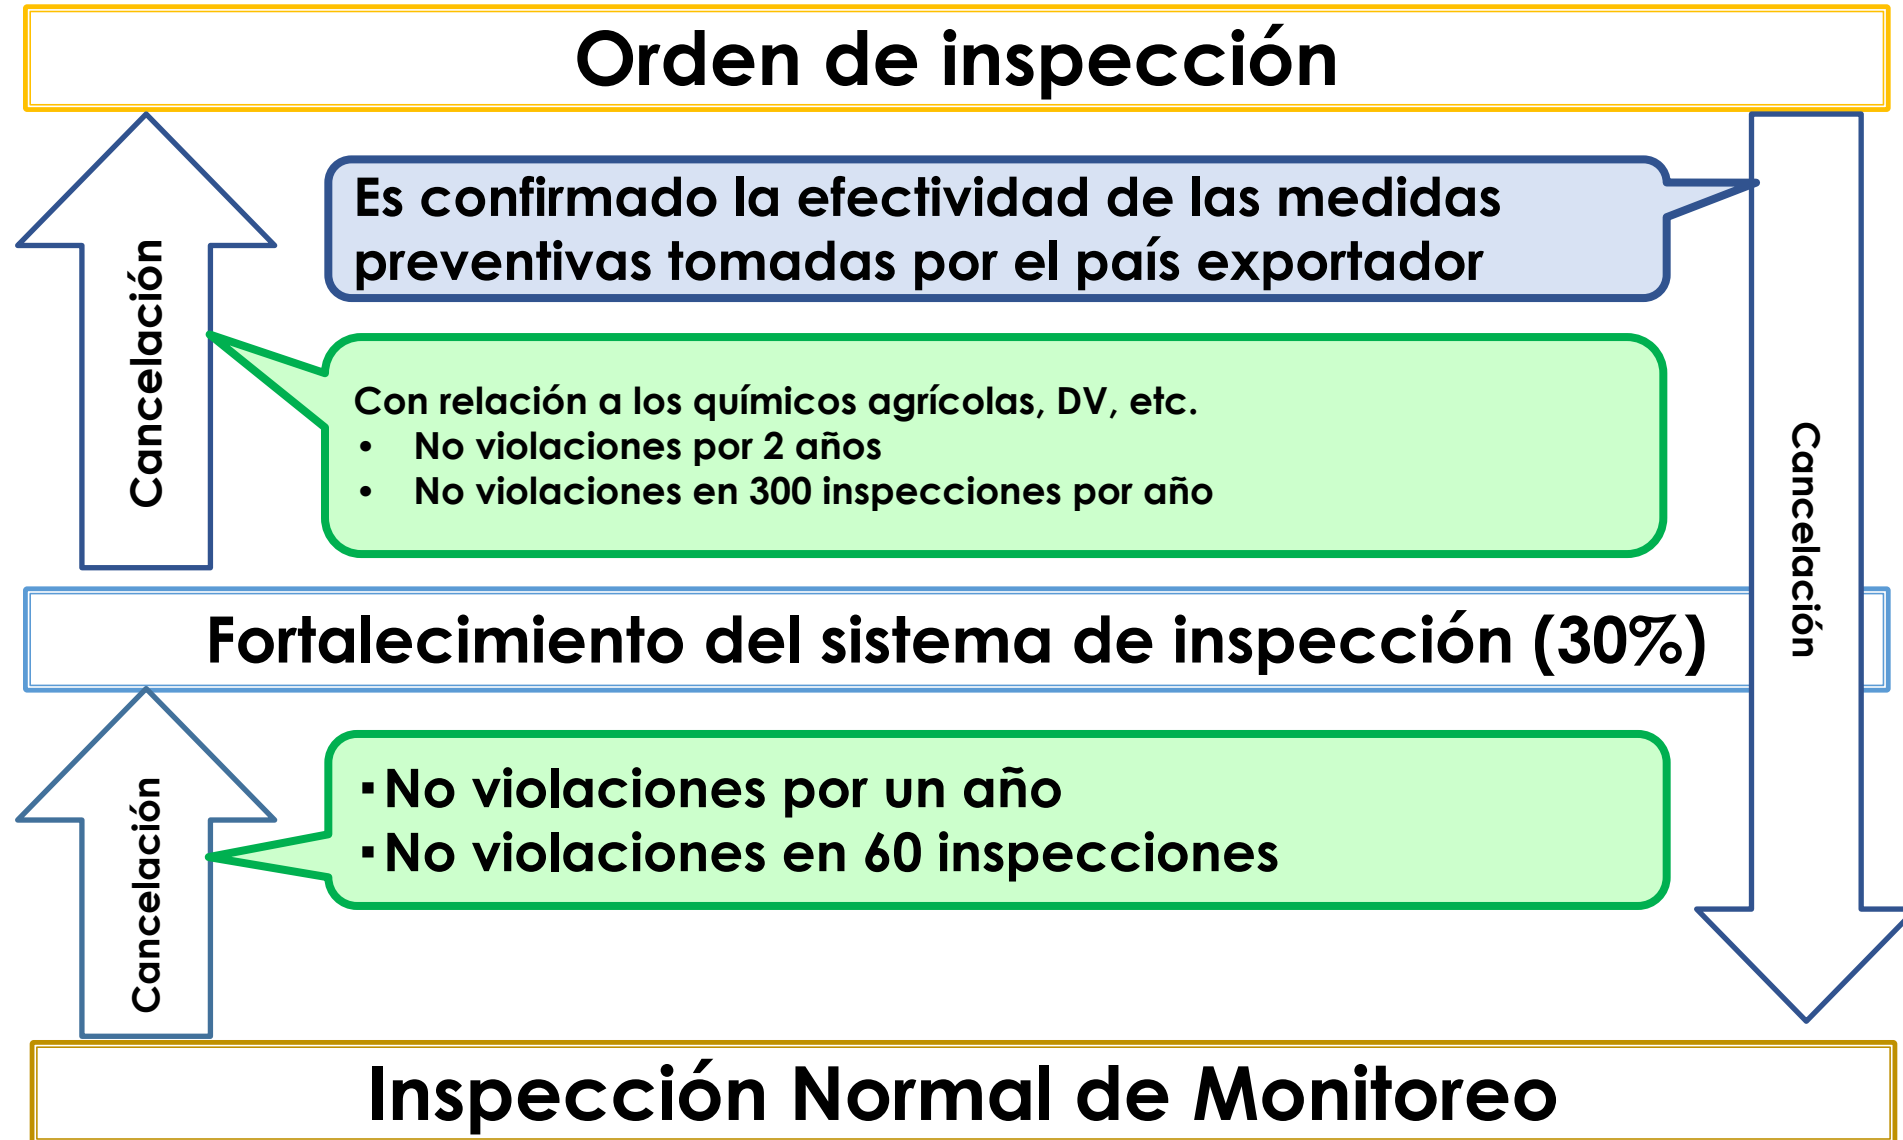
Orden de inspección

Cancelación

Es confirmado la efectividad de las medidas preventivas tomadas por el país exportador

Cancelación

Con relación a los químicos agrícolas, DV, etc.
• No violaciones por 2 años
• No violaciones en 300 inspecciones por año

Fortalecimiento del sistema de inspección (30%)

Cancelación

▪No violaciones por un año
▪No violaciones en 60 inspecciones

Inspección Normal de Monitoreo